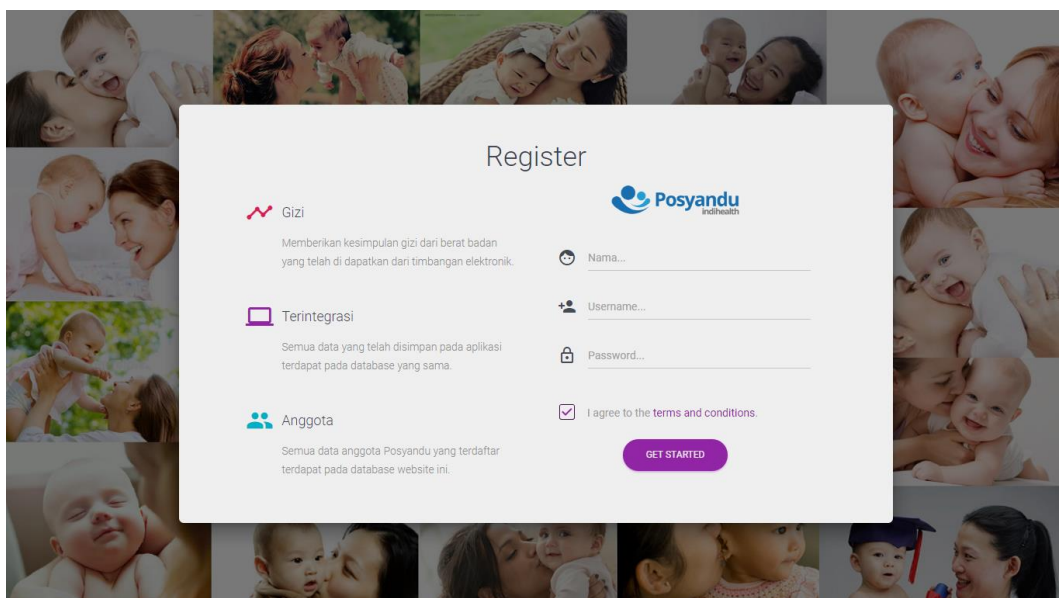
Register

Gizi

Memberikan kesimpulan gizi dari berat badan yang telah di dapatkan dari timbangan elektronik.

Terintegrasi

Semua data yang telah disimpan pada aplikasi terdapat pada database yang sama.

Anggota

Semua data anggota Posyandu yang terdaftar terdapat pada database website ini.

Posyandu
indihealth

Nama...

Username...

Password...

I agree to the terms and conditions.

GET STARTED